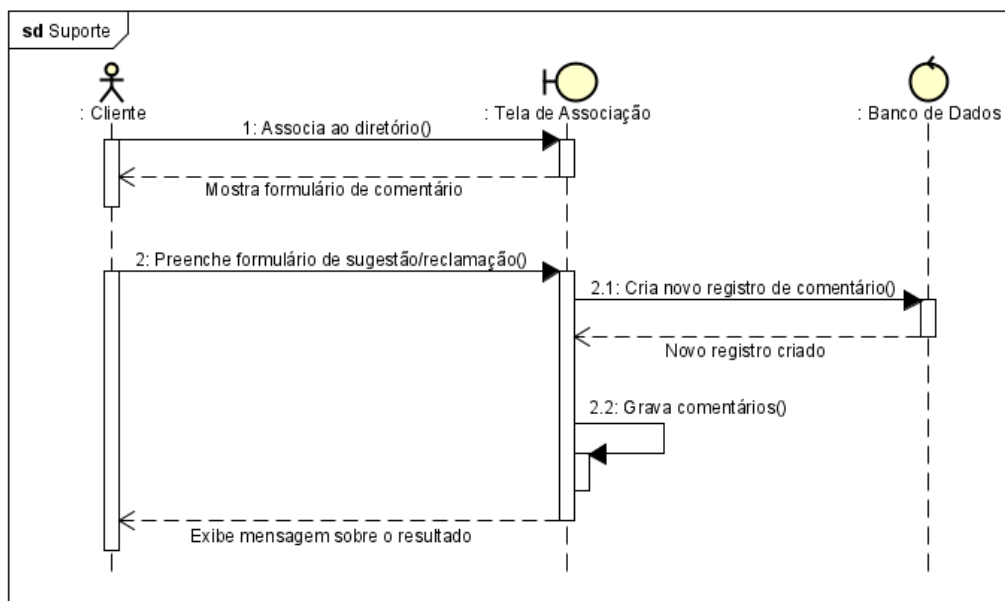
sd Suporte

: Cliente

: Tela de Associação

: Banco de Dados

1: Associa ao diretório()

Mostra formulário de comentário

2: Preenche formulário de sugestão/reclamação()

2.1: Cria novo registro de comentário()

Novo registro criado

2.2: Grava comentários()

Exibe mensagem sobre o resultado